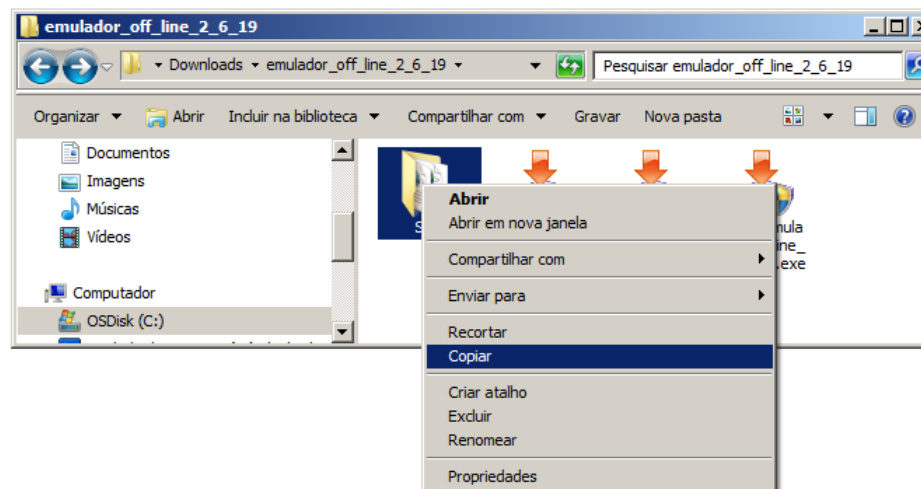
emulador_off_line_2_6_19

Downloads ▸ emulador_off_line_2_6_19 ▸

Pesquisar emulador_off_line_2_6_19

Organizar ▾ Abrir Incluir na biblioteca ▾ Compartilhar com ▾ Gravar Nova pasta

Documentos
Imagens
Músicas
Vídeos

Computador
OSDisk (C:)

S

mula
line_
.exe

Abrir
Abrir em nova janela
Compartilhar com
Enviar para
Recortar
Copiar
Criar atalho
Excluir
Renomear
Propriedades